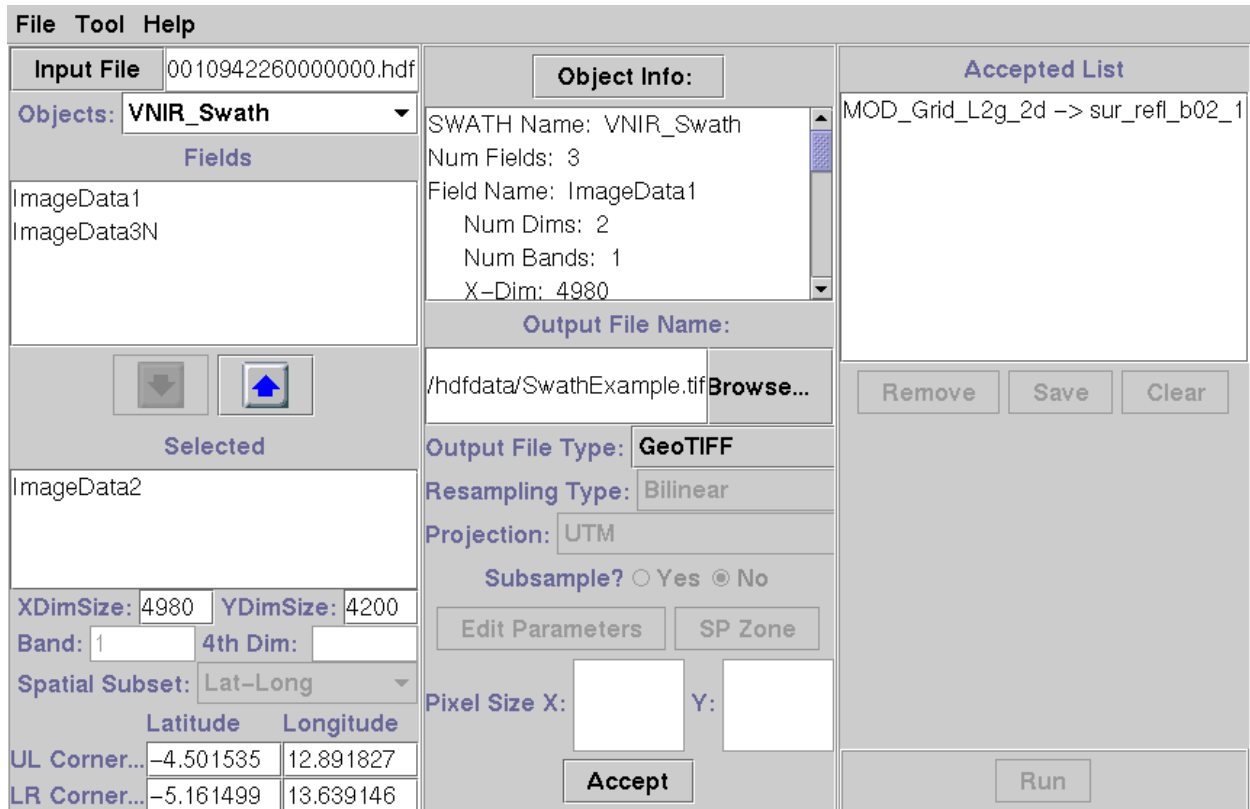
File Tool Help

Input File 0010942260000000.hdf
Objects: VNIR_Swath
Fields
ImageData1
ImageData3N

Selected
ImageData2
XDimSize: 4980 YDimSize: 4200
Band: 1 4th Dim:
Spatial Subset: Lat-Long
Latitude Longitude
UL Corner... -4.501535 12.891827
LR Corner... -5.161499 13.639146

Object Info:
SWATH Name: VNIR_Swath
Num Fields: 3
Field Name: ImageData1
Num Dims: 2
Num Bands: 1
X-Dim: 4980
Output File Name:
/hdfdata/SwathExample.tif Browse...
Output File Type: GeoTIFF
Resampling Type: Bilinear
Projection: UTM
Subsample? Yes No
Edit Parameters SP Zone
Pixel Size X: Y:
Accept

Accepted List
MOD_Grid_L2g_2d -> sur_refl_b02_1
Remove Save Clear
Run